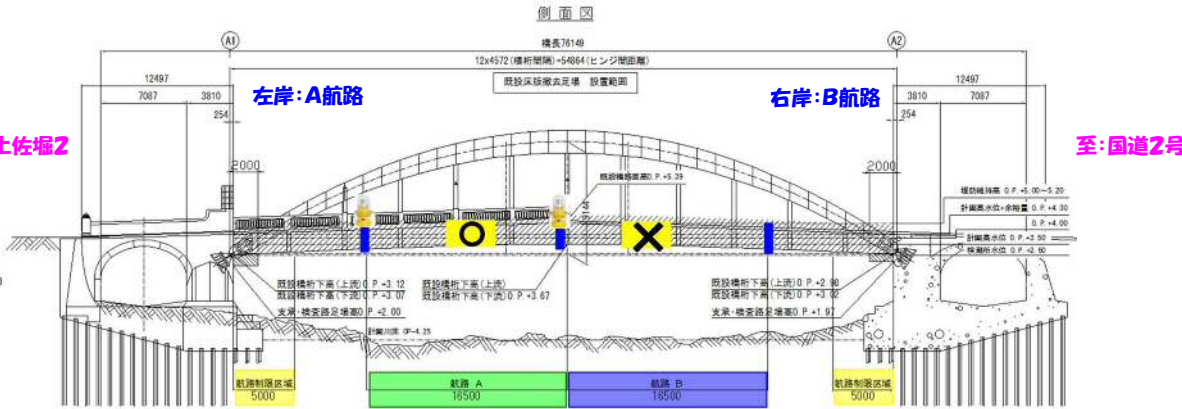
側面図

A1

A2

橋長76149

12x4572(横桁間隔)=54864(ヒンジ間距離)

既設床版撤去足場　設置範囲

12497

7087

3810

254

12497

3810

7087

254

左岸：A航路

右岸：B航路

上佐堀2

至：国道2号

2000

2000

既設橋路面高O.P.+5.39

堤防補強高　O.P.+5.00~5.20

計画高水位+余裕高　O.P.+4.30

O.P.+4.00

計画高水位　O.P.+3.50

朔望平均満潮位　O.P.+2.60

○

×

既設橋桁下高(上流)O.P.+3.12

既設橋桁下高(下流)O.P.+3.07

支保・検査路足場高O.P.+2.00

既設橋桁下高(上流)

既設橋桁下高(下流)O.P.+3.67

既設橋桁下高(上流)O.P.+2.98

既設橋桁下高(下流)O.P.+3.02

支保・検査路足場高O.P.+1.97

計画河床　OP-4.25

航路制限区域

5000

航路　A

16500

航路　B

16500

航路制限区域

5000